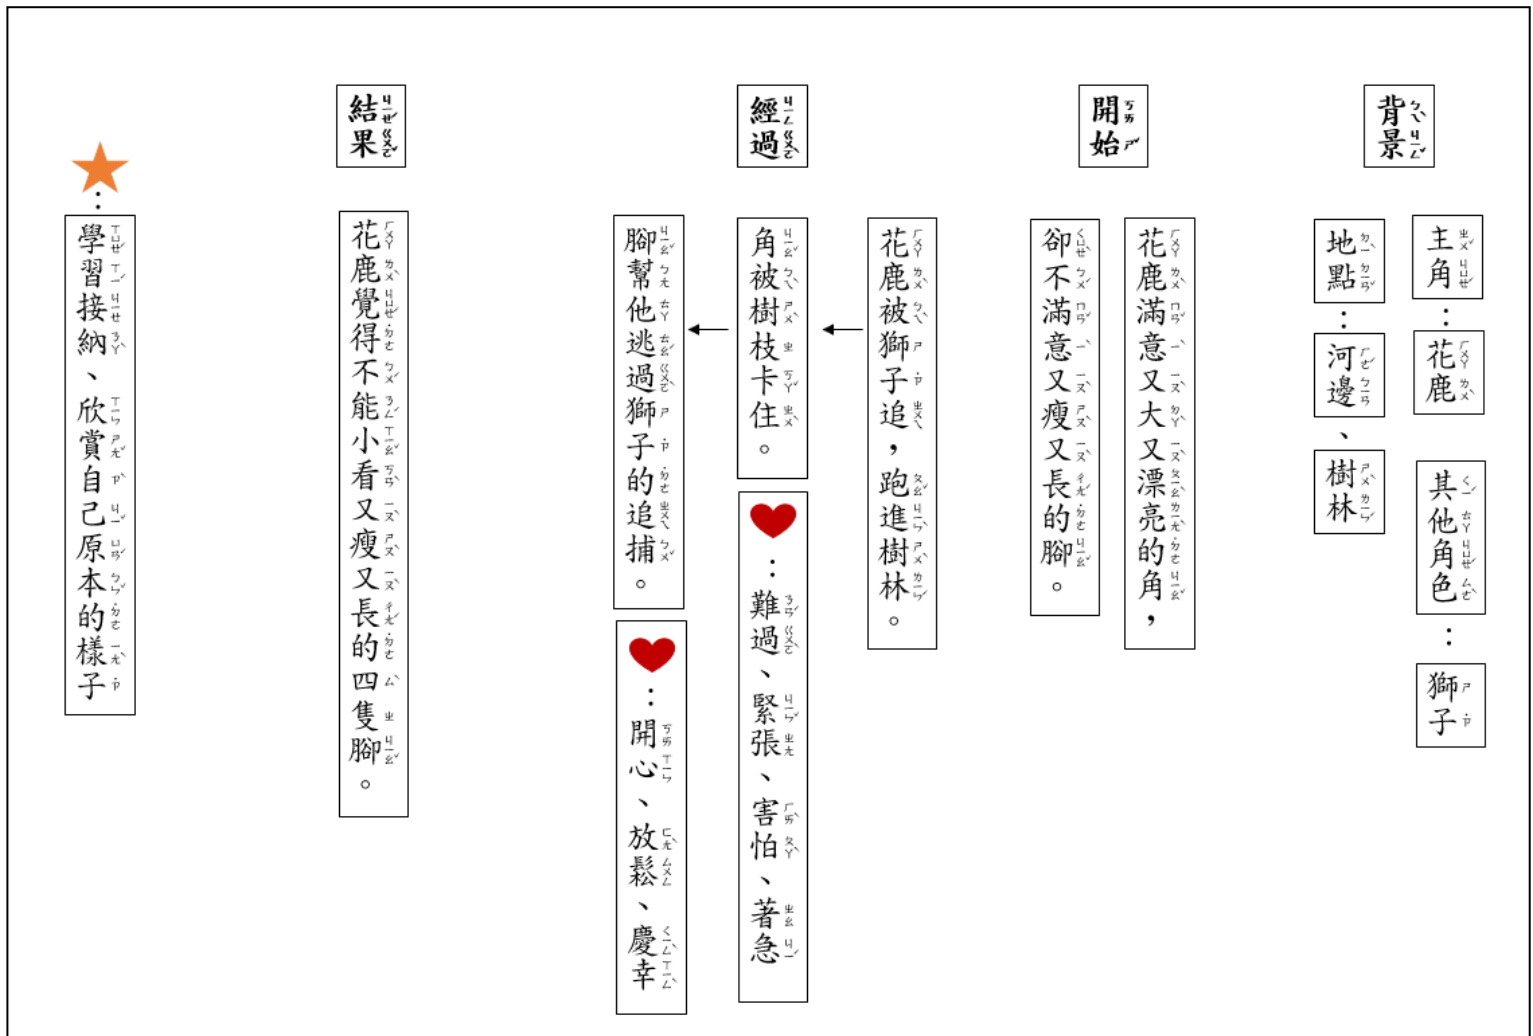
背景

主角：花鹿

其他角色：獅子

地點：河邊、樹林

開始

花鹿滿意又大又漂亮的角，

卻不滿意又瘦又長的腳。

經過

花鹿被獅子追，跑進樹林。

角被樹枝卡住。

腳幫他逃過獅子的追捕。

：難過、緊張、害怕、著急

：開心、放鬆、慶幸

結果

花鹿覺得不能小看又瘦又長的四隻腳。

：學習接納、欣賞自己原本的樣子